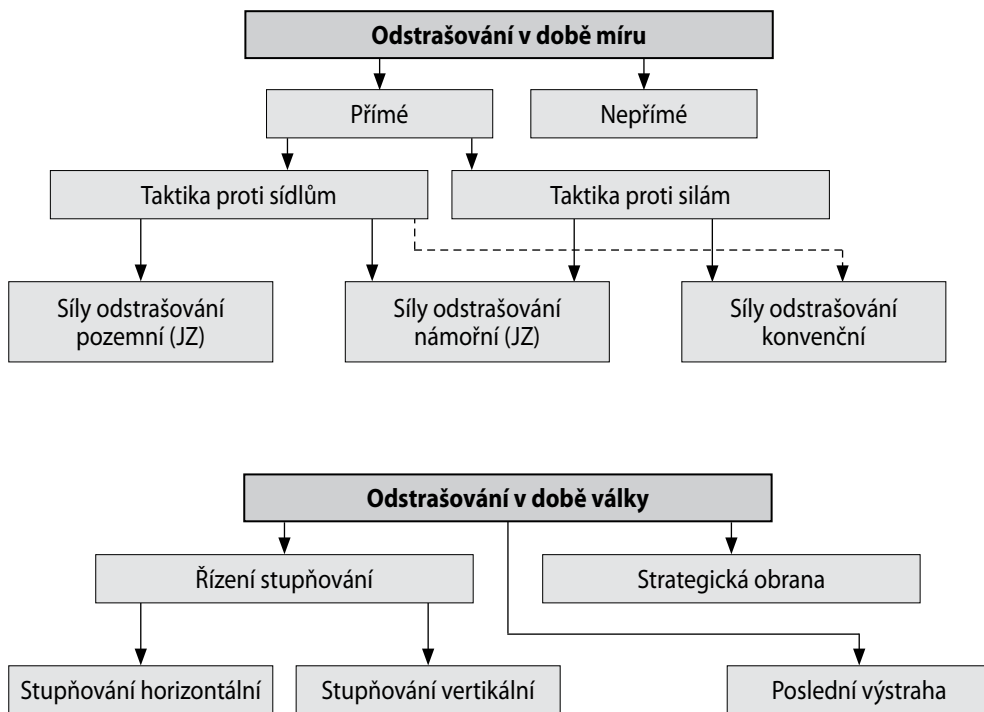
**Odstrašování v době míru**

Přímé

Nepřímé

Taktika proti sídlům

Taktika proti silám

Síly odstrašování pozemní (JZ)

Síly odstrašování námořní (JZ)

Síly odstrašování konvenční

**Odstrašování v době války**

Řízení stupňování

Strategická obrana

Stupňování horizontální

Stupňování vertikální

Poslední výstraha